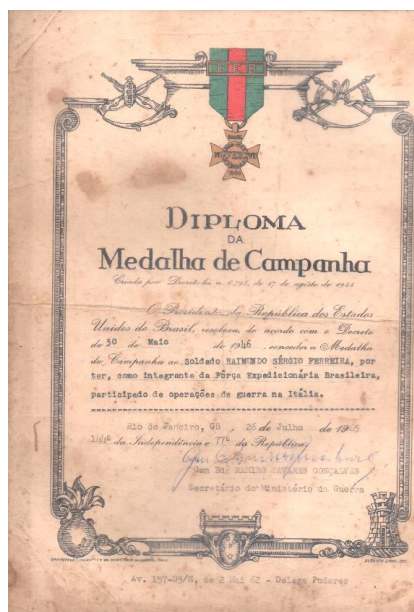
DIPLOMA
DA
Medalha de Campanha

Criada por Decreto-lei n. 6.795, de 17 de agosto de 1944

O Presidente da República dos Estados Unidos do Brasil, resolveu, de acordo com o Decreto de 30 de Maio de 1946, conceder a Medalha de Campanha ao Soldado RAIMUNDO SÉRGIO FERREIRA, por ter, como integrante da Fôrça Expedicionária Brasileira, participado de operações de guerra na Itália.

Rio de Janeiro, GB, 26 de Julho de 1965
144º da Independência e 77º da República.

Gen Bda RAMIRO TAVARES GONÇALVES
Secretário do Ministério da Guerra

Av. 157-D5/E, de 2 Mai 62 - Delega Poderes

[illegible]